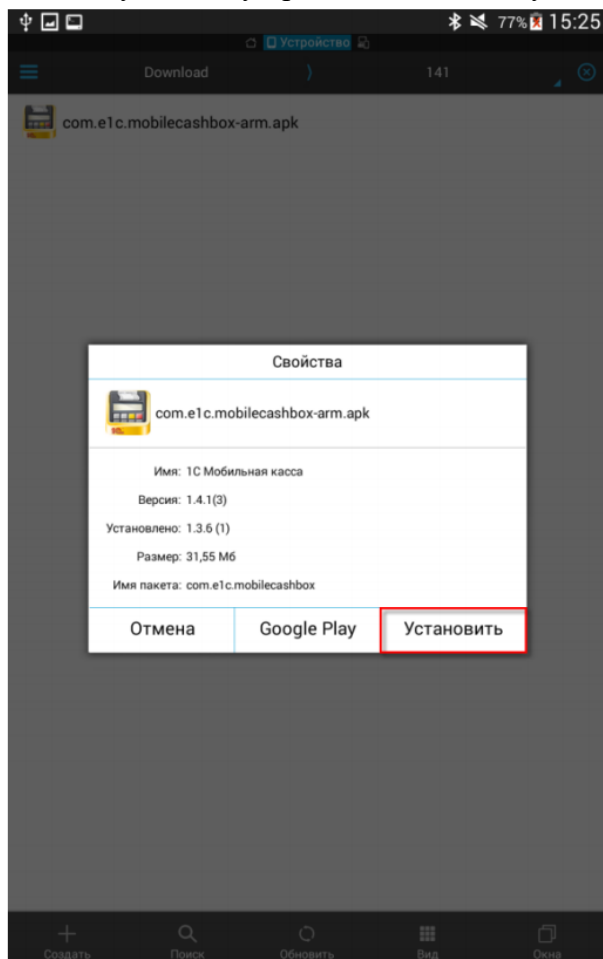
77% 15:25

Устройство

Download 141

com.e1c.mobilecashbox-arm.apk

Свойства

com.e1c.mobilecashbox-arm.apk

Имя: 1С Мобильная касса

Версия: 1.4.1(3)

Установлено: 1.3.6 (1)

Размер: 31,55 Мб

Имя пакета: com.e1c.mobilecashbox

Отмена | Google Play | Установить

Создать Поиск Обновить Вид Окна